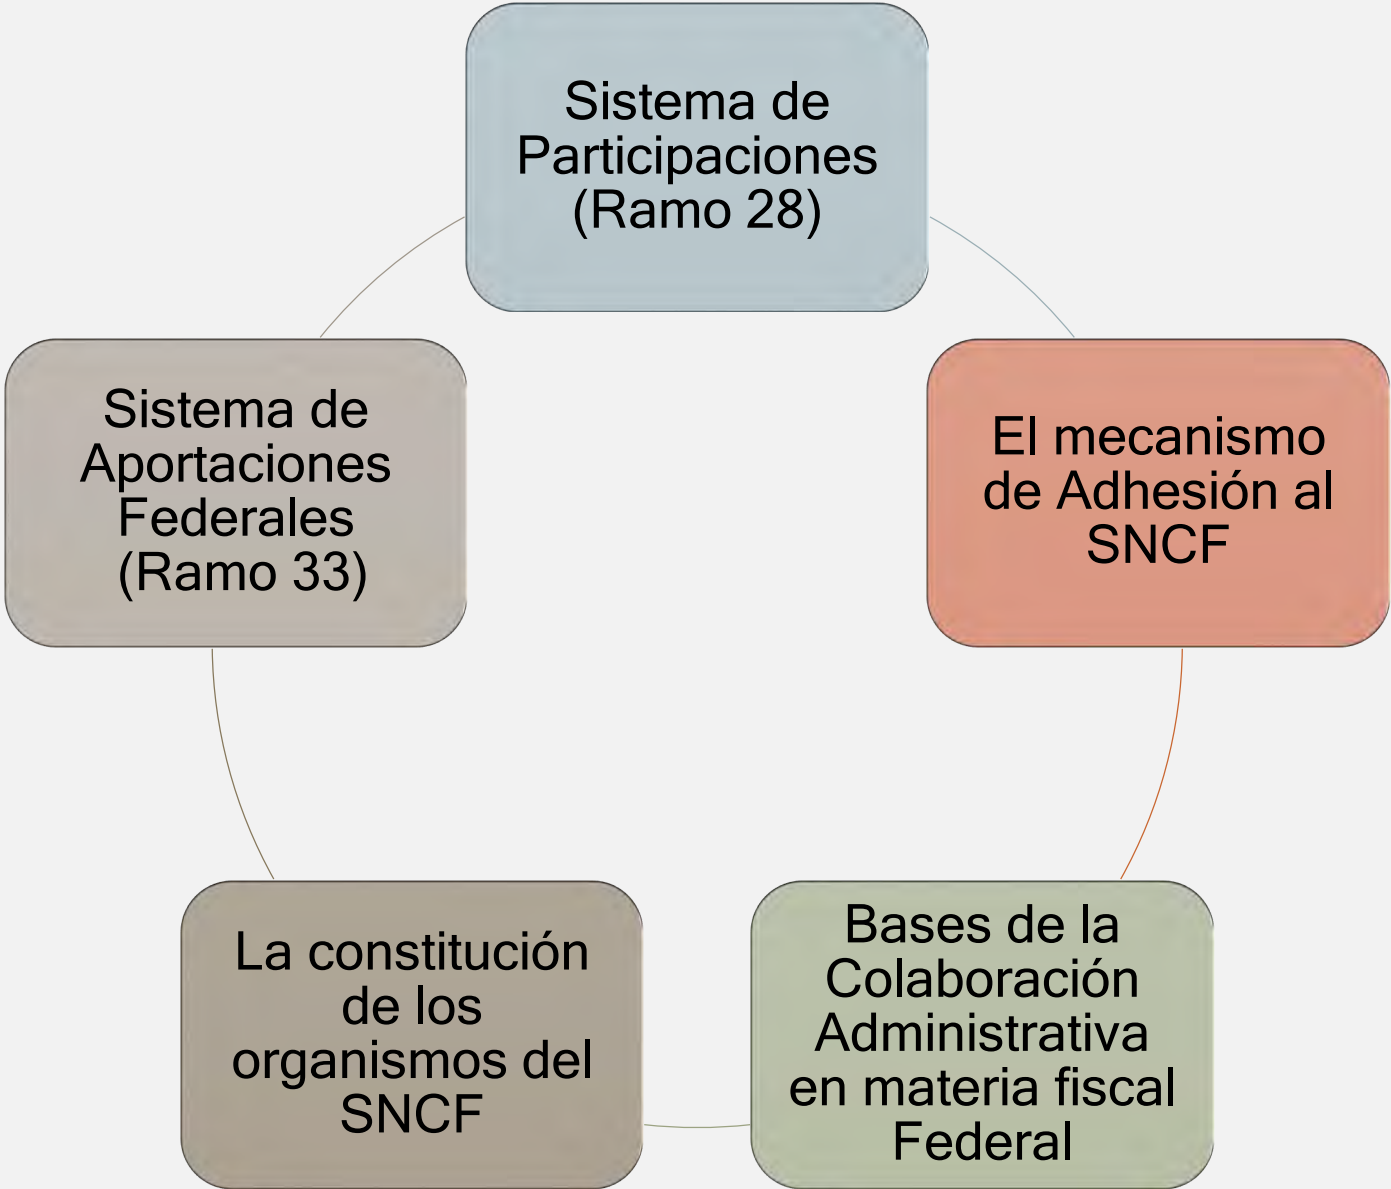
Sistema de Participaciones (Ramo 28)

El mecanismo de Adhesión al SNCF

Bases de la Colaboración Administrativa en materia fiscal Federal

La constitución de los organismos del SNCF

Sistema de Aportaciones Federales (Ramo 33)